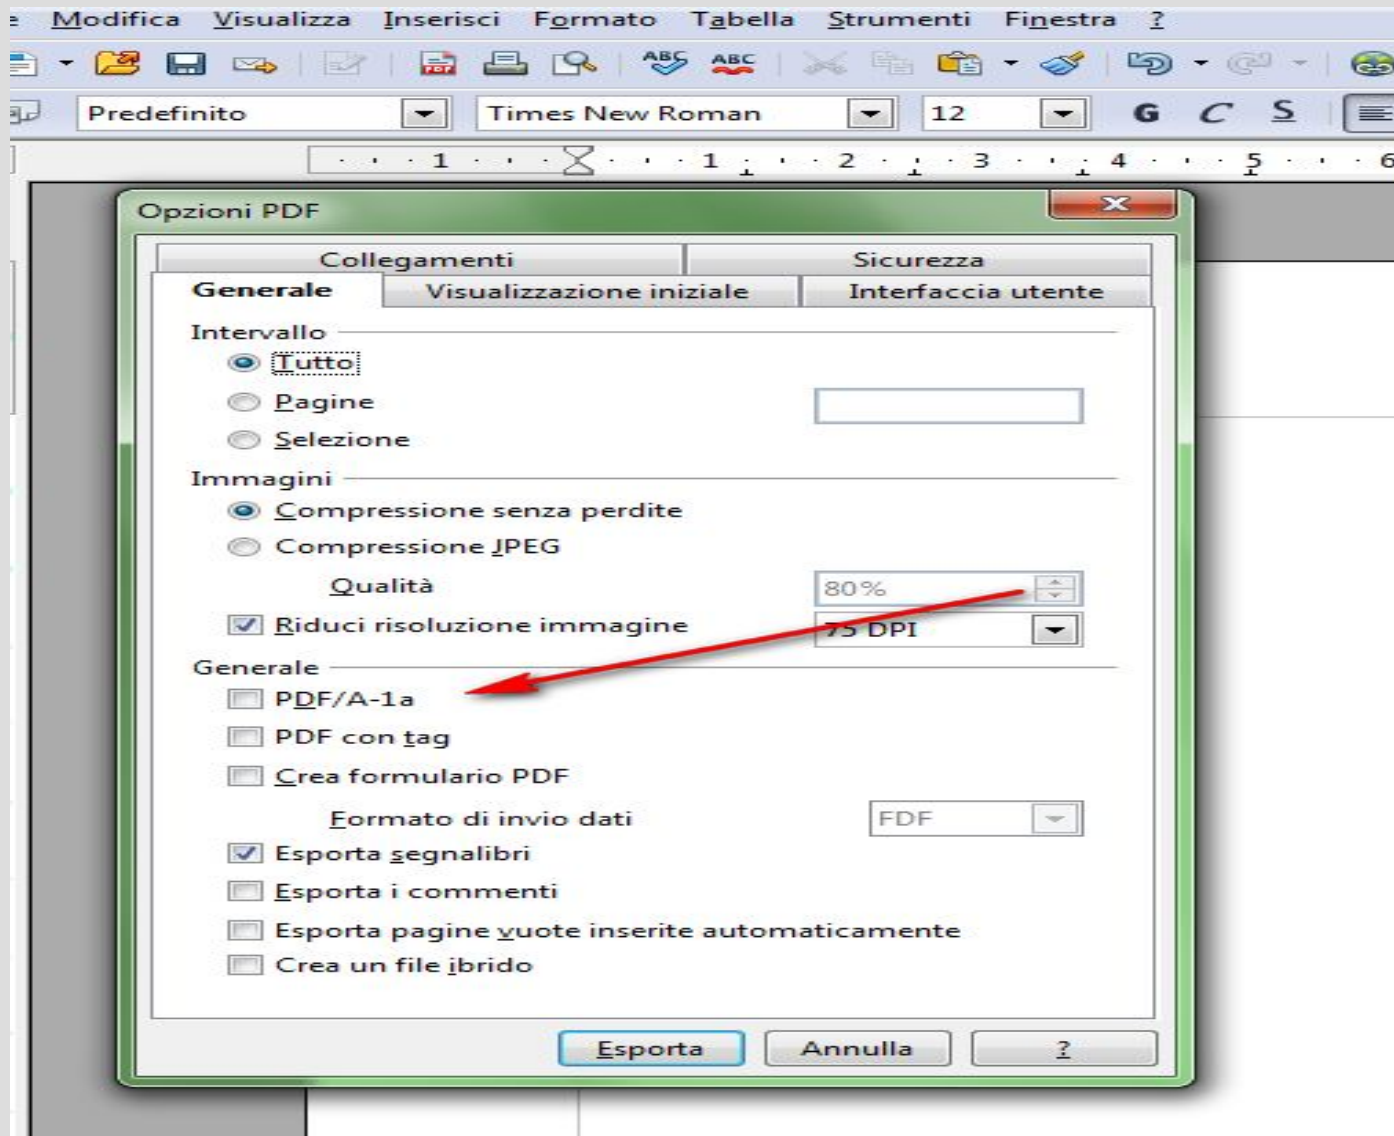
e Modifica Visualizza Inserisci Formato Tabella Strumenti Finestra ?

Predefinito Times New Roman 12 G C S

1 1 2 3 4 5 6

Opzioni PDF

Collegamenti Sicurezza
Generale Visualizzazione iniziale Interfaccia utente

Intervallo
Tutto
Pagine
Selezione

Immagini
Compressione senza perdite
Compressione JPEG
Qualità 80%
Riduci risoluzione immagine 75 DPI

Generale
PDF/A-1a
PDF con tag
Crea formulario PDF
Formato di invio dati FDF
Esporta segnalibri
Esporta i commenti
Esporta pagine vuote inserite automaticamente
Crea un file ibrido

Esporta Annulla ?